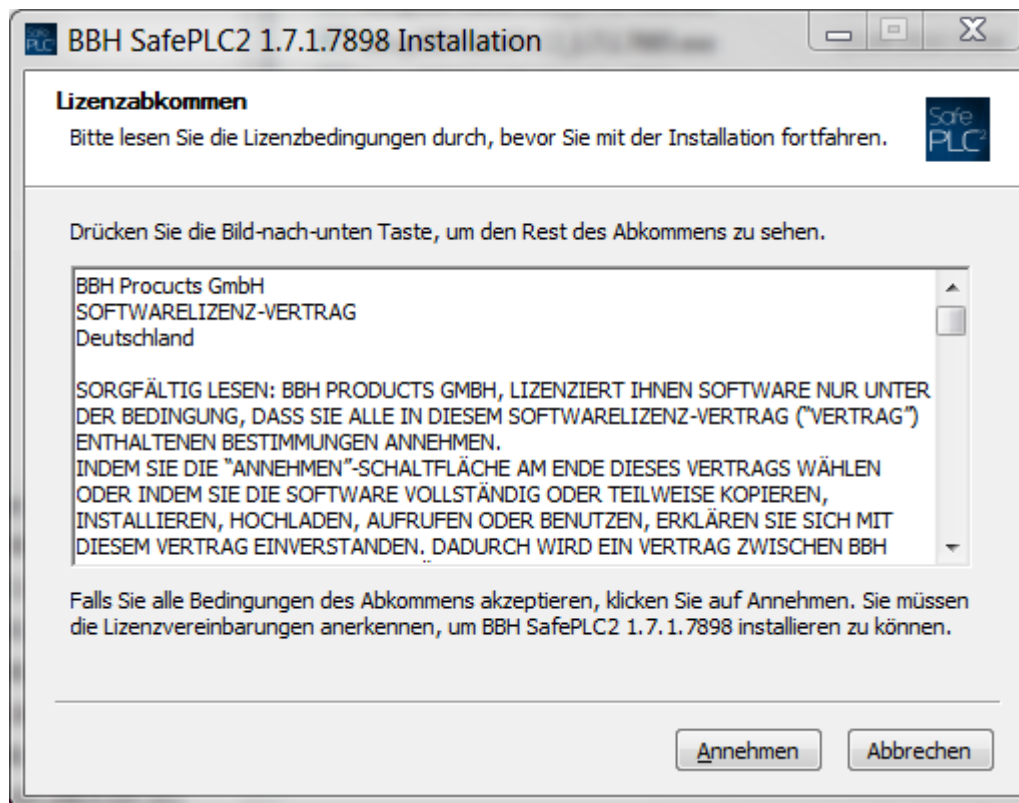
BBH SafePLC2 1.7.1.7898 Installation

Lizenzabkommen
Bitte lesen Sie die Lizenzbedingungen durch, bevor Sie mit der Installation fortfahren.

Safe PLC2

Drücken Sie die Bild-nach-unten Taste, um den Rest des Abkommens zu sehen.

BBH Procucts GmbH
SOFTWARELIZENZ-VERTRAG
Deutschland

SORGFÄLTIG LESEN: BBH PRODUCTS GMBH, LIZENZIERT IHNEN SOFTWARE NUR UNTER DER BEDINGUNG, DASS SIE ALLE IN DIESEM SOFTWARELIZENZ-VERTRAG ("VERTRAG") ENTHALTENEN BESTIMMUNGEN ANNEHMEN.
INDEM SIE DIE "ANNEHMEN"-SCHALTFLÄCHE AM ENDE DIESES VERTRAGS WÄHLEN ODER INDEM SIE DIE SOFTWARE VOLLSTÄNDIG ODER TEILWEISE KOPIEREN, INSTALLIEREN, HOCHLADEN, AUFRUFEN ODER BENUTZEN, ERKLÄREN SIE SICH MIT DIESEM VERTRAG EINVERSTANDEN. DADURCH WIRD EIN VERTRAG ZWISCHEN BBH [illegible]

Falls Sie alle Bedingungen des Abkommens akzeptieren, klicken Sie auf Annehmen. Sie müssen die Lizenzvereinbarungen anerkennen, um BBH SafePLC2 1.7.1.7898 installieren zu können.

Annehmen
Abbrechen